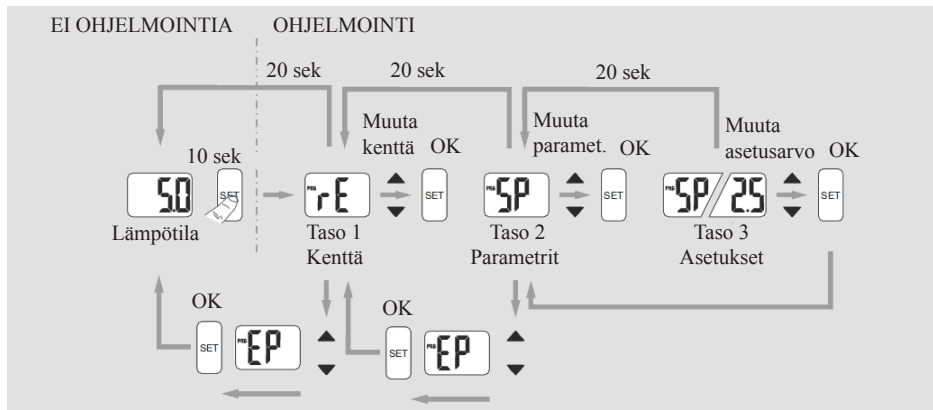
EI OHJELMOINTIA OHJELMOINTI

20 sek 20 sek 20 sek

10 sek

5.0 SET

Lämpötila

rE

Muuta kenttä

SET OK

Taso 1 Kenttä

SP

Muuta paramet.

SET OK

Taso 2 Parametrit

SP / 2.5

Muuta asetusarvo

SET OK

Taso 3 Asetukset

OK

SET EP

OK

SET EP